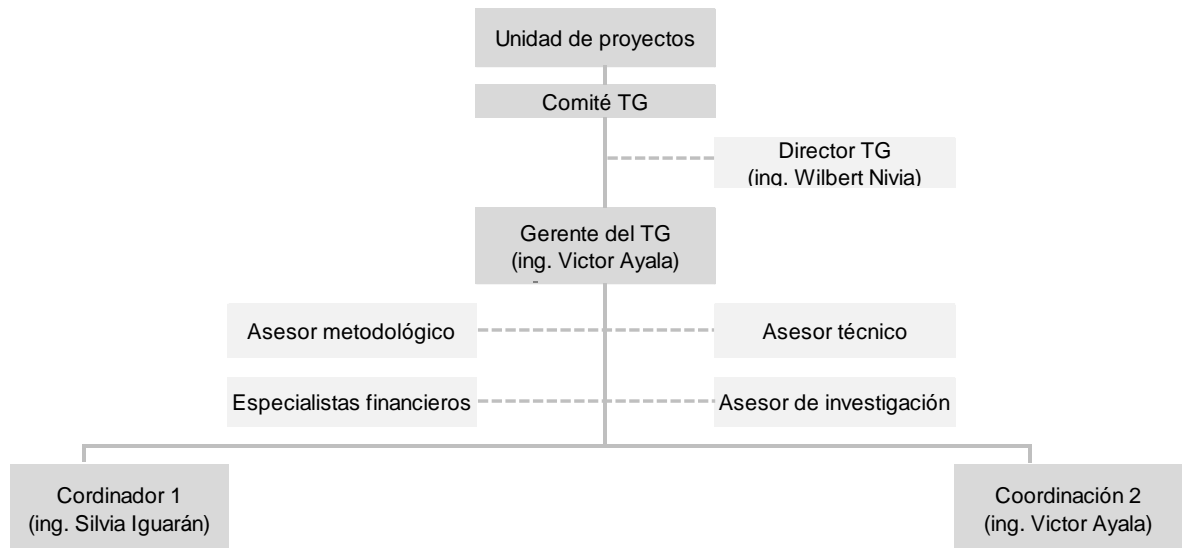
Unidad de proyectos

Comité TG

Director TG
(ing. Wilbert Nivia)

Gerente del TG
(ing. Victor Ayala)

Asesor metodológico

Asesor técnico

Especialistas financieros

Asesor de investigación

Cordinador 1
(ing. Silvia Iguarán)

Coordinación 2
(ing. Victor Ayala)